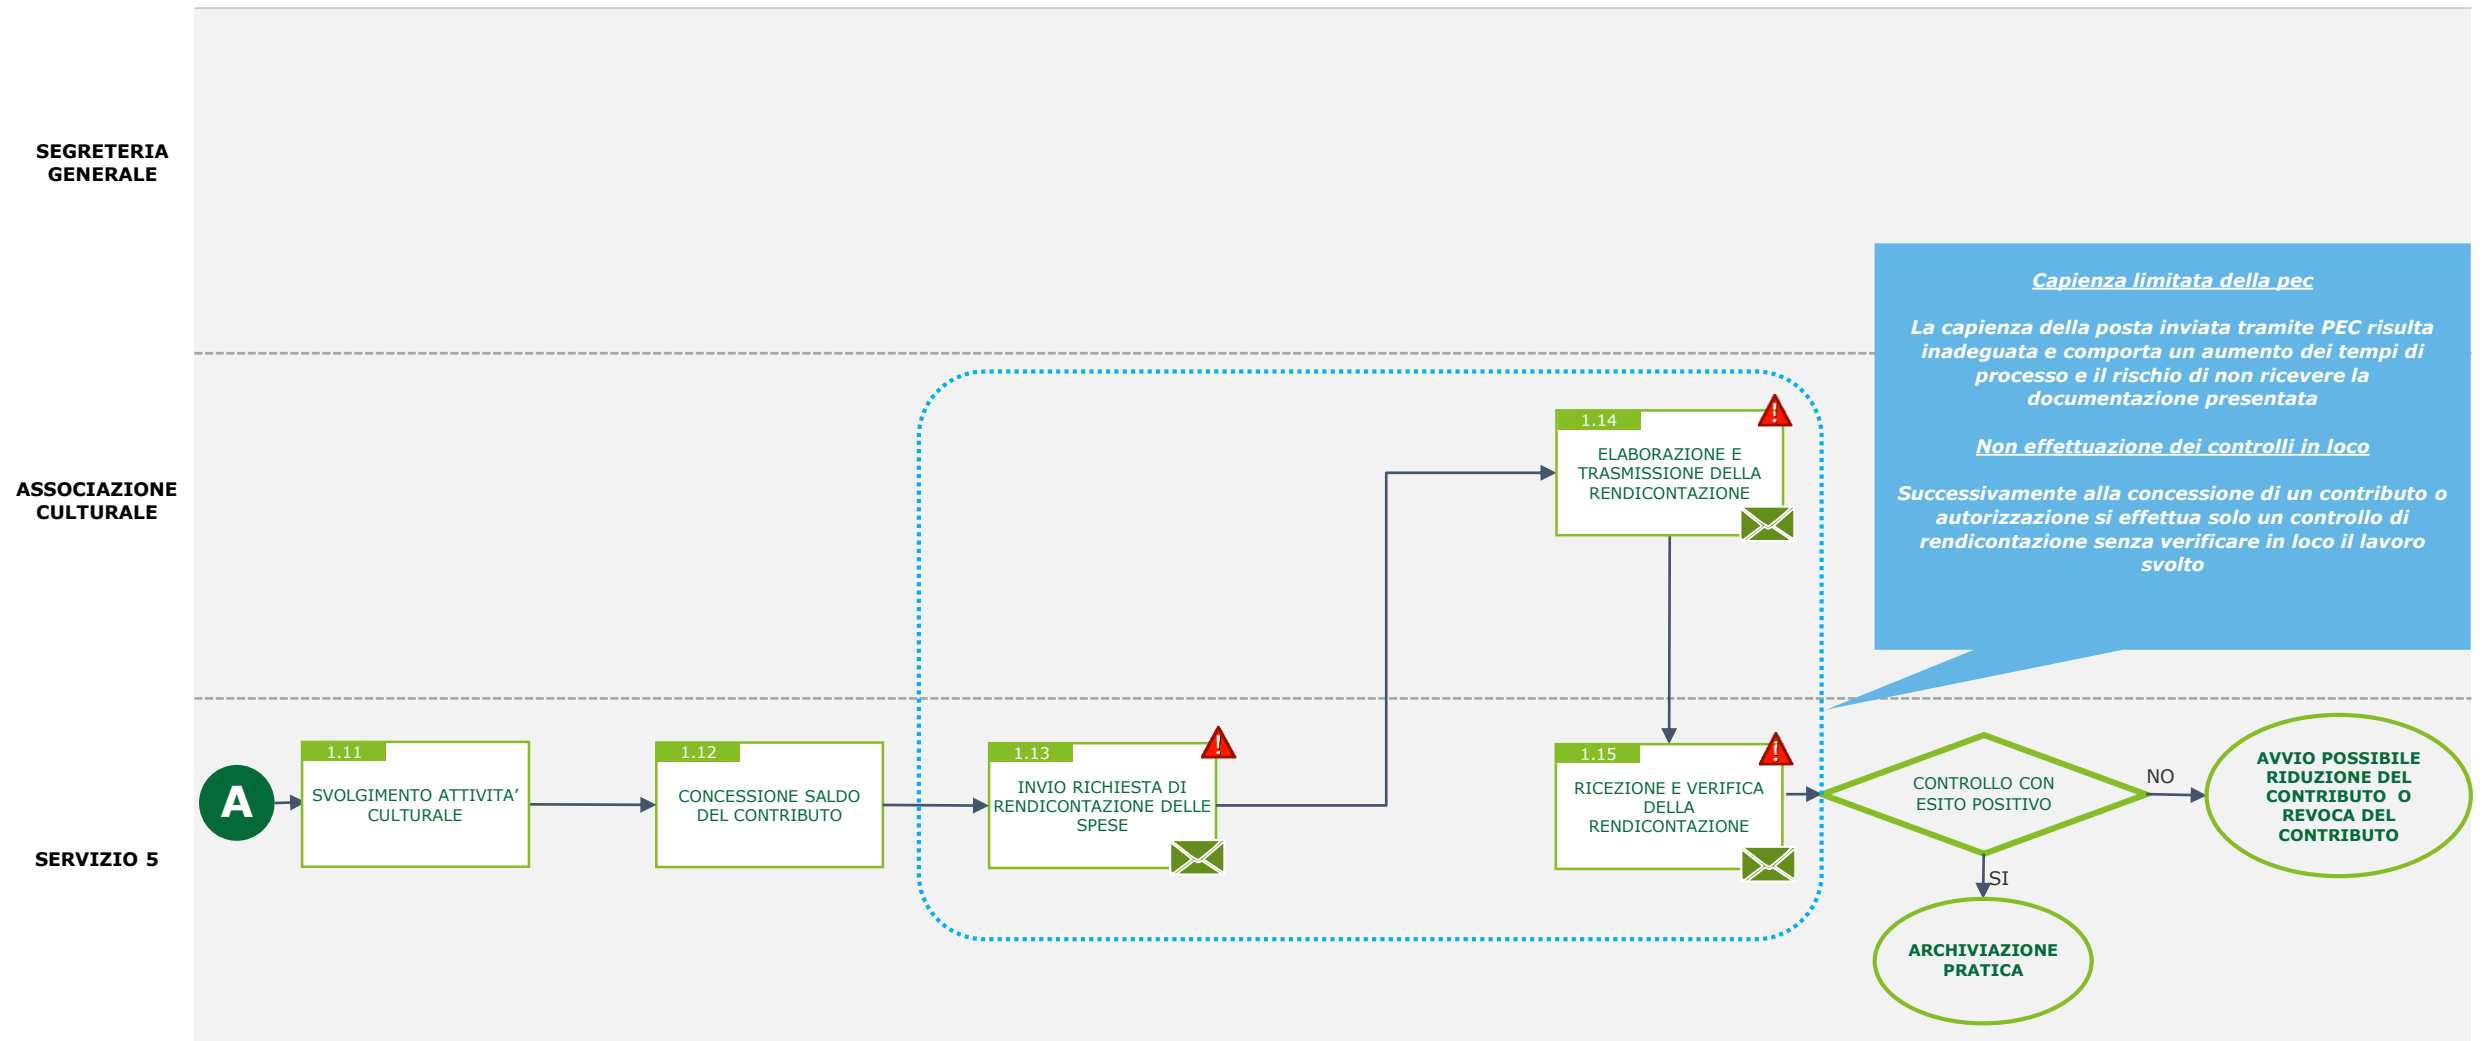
SEGRETERIA GENERALE

ASSOCIAZIONE CULTURALE

SERVIZIO 5

Capienza limitata della pec

La capienza della posta inviata tramite PEC risulta inadeguata e comporta un aumento dei tempi di processo e il rischio di non ricevere la documentazione presentata

Non effettuazione dei controlli in loco

Successivamente alla concessione di un contributo o autorizzazione si effettua solo un controllo di rendicontazione senza verificare in loco il lavoro svolto

1.14
ELABORAZIONE E TRASMISSIONE DELLA RENDICONTAZIONE

A

1.11
SVOLGIMENTO ATTIVITA' CULTURALE

1.12
CONCESSIONE SALDO DEL CONTRIBUTO

1.13
INVIO RICHIESTA DI RENDICONTAZIONE DELLE SPESE

1.15
RICEZIONE E VERIFICA DELLA RENDICONTAZIONE

CONTROLLO CON ESITO POSITIVO

NO

AVVIO POSSIBILE RIDUZIONE DEL CONTRIBUTO O REVOCA DEL CONTRIBUTO

SI

ARCHIVIAZIONE PRATICA